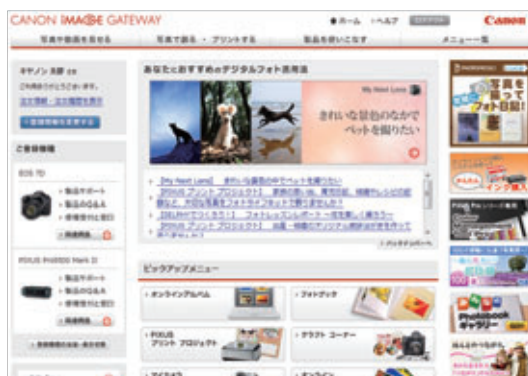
CANON iMAGE GATEWAY

ホーム | ヘルプ | ログアウト | Canon

写真や動画を見せる | 写真で遊ぶ・プリントする | 製品を使いこなす | メニュー一覧

キヤノン 太郎 さま

ご登録機種

EOS 7D

・製品サポート
・製品のQ&A
・修理受付と窓口

PIXUS iP4600 Mark II

・製品サポート
・製品のQ&A
・修理受付と窓口

あなたとおすすめのデジタルフォト活用法

My Next Lens

きれいな景色のなかでペットを撮りたい

【My Next Lens】 きれいな景色のなかでペットを撮りたい

【PIXUS プリント プロジェクト】

ピックアップメニュー

・オンラインアルバム

・フォトブック

・PIXUS プリント プロジェクト

・クラフト コーナー

Photobook ギャラリー